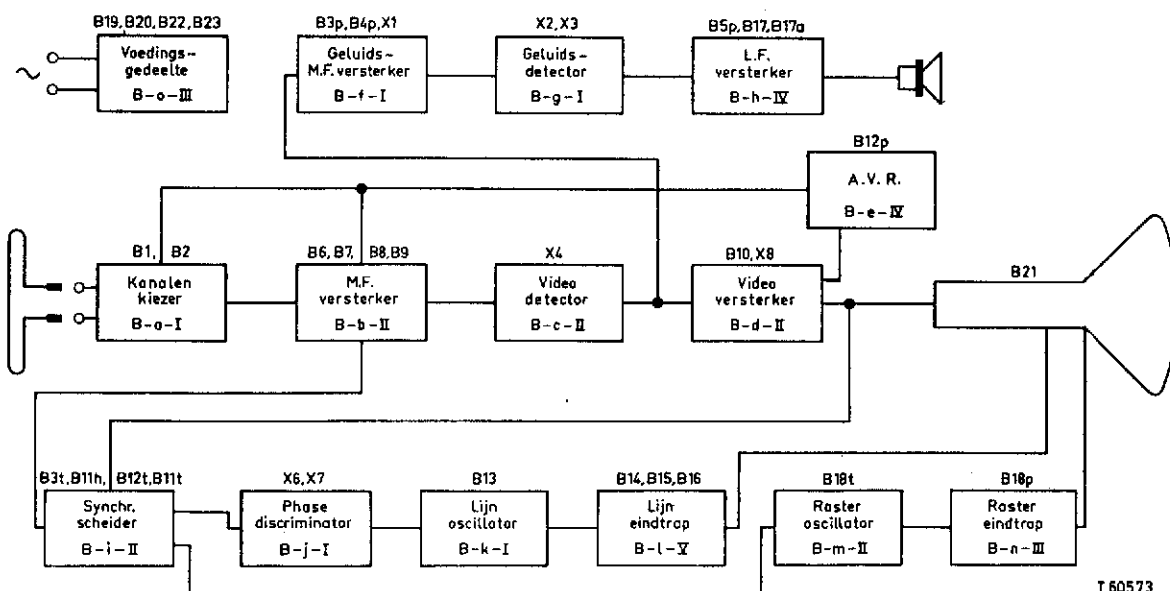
B19, B20, B22, B23
Voedings-gedeelte
B-o-III

B3p, B4p, X1
Geluids-M.F. versterker
B-f-I

X2, X3
Geluids-detector
B-g-I

B5p, B17, B17a
L.F. versterker
B-h-IV

B12p
A.V.R.
B-e-IV

B1, B2
Kanalen kiezer
B-a-I

B6, B7, B8, B9
M.F. versterker
B-b-II

X4
Video detector
B-c-II

B10, X8
Video versterker
B-d-II

B21

B3t, B11h, B12t, B11t
Synchr. scheider
B-i-II

X6, X7
Phase discriminator
B-j-I

B13
Lijn oscillator
B-k-I

B14, B15, B16
Lijn eindtrap
B-l-V

B18t
Raster oscillator
B-m-II

B18p
Raster eindtrap
B-n-III

T 60573